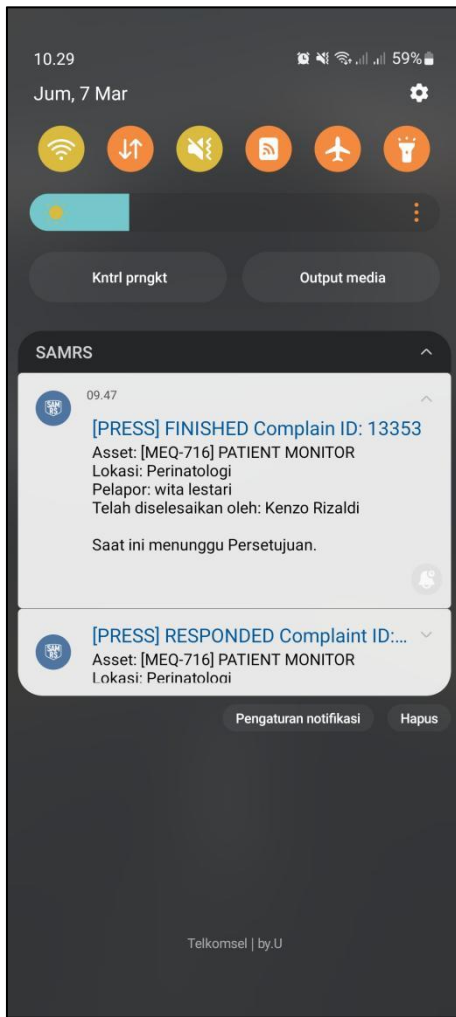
10.29
59%
Jum, 7 Mar

Kntrl prngkt
Output media

SAMRS

09.47
[PRESS] FINISHED Complain ID: 13353
Asset: [MEQ-716] PATIENT MONITOR
Lokasi: Perinatologi
Pelapor: wita lestari
Telah diselesaikan oleh: Kenzo Rizaldi

Saat ini menunggu Persetujuan.

[PRESS] RESPONDED Complaint ID:...
Asset: [MEQ-716] PATIENT MONITOR
Lokasi: Perinatologi

Pengaturan notifikasi
Hapus

Telkomsel | by.U